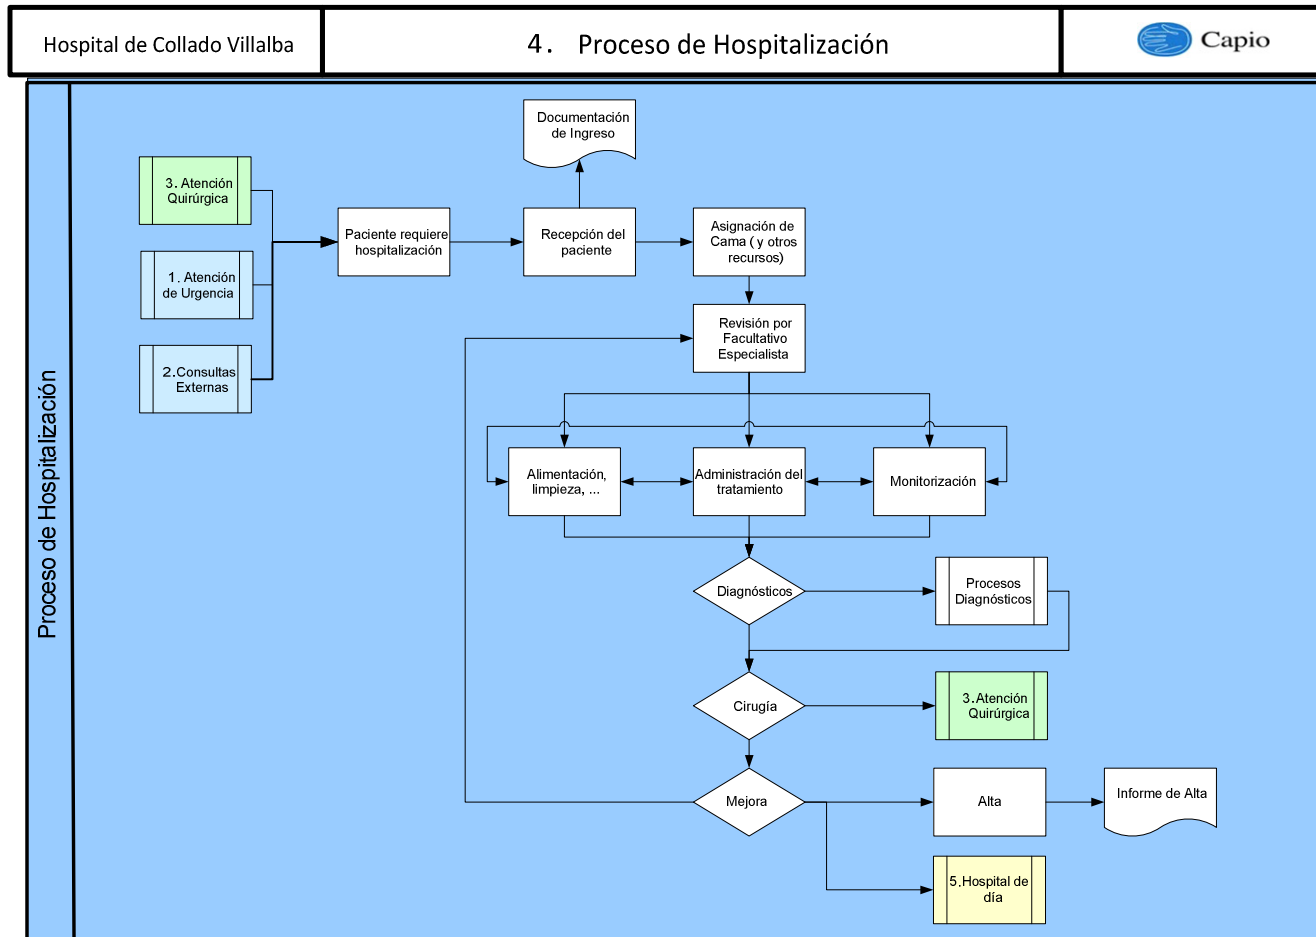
Hospital de Collado Villalba

4. Proceso de Hospitalización

Capio

Proceso de Hospitalización

3. Atención Quirúrgica

1. Atención de Urgencia

2.Consultas Externas

Paciente requiere hospitalización

Documentación de Ingreso

Recepción del paciente

Asignación de Cama ( y otros recursos)

Revisión por Facultativo Especialista

Alimentación, limpieza, ...

Administración del tratamiento

Monitorización

Diagnósticos

Procesos Diagnósticos

Cirugía

3.Atención Quirúrgica

Mejora

Alta

Informe de Alta

5.Hospital de día